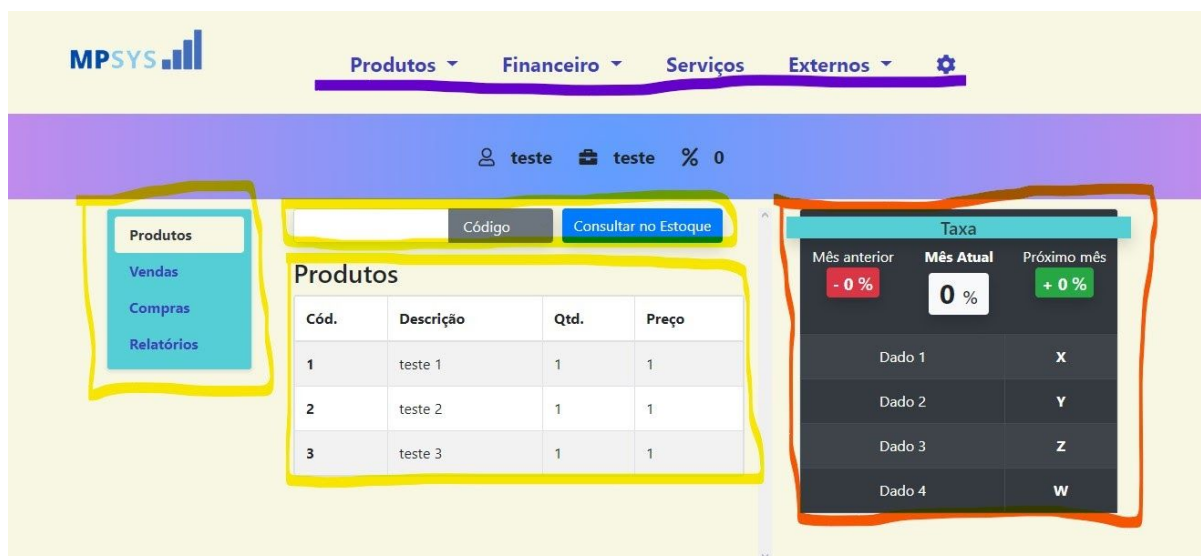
MPSYS

Produtos ▾ Financeiro ▾ Serviços Externos ▾

teste teste % 0

Produtos
Vendas
Compras
Relatórios

Código Consultar no Estoque

Produtos

| Cód. | Descrição | Qtd. | Preço |
|---|---|---|---|
| 1 | teste 1 | 1 | 1 |
| 2 | teste 2 | 1 | 1 |
| 3 | teste 3 | 1 | 1 |

Taxa

Mês anterior - 0 %
Mês Atual 0 %
Próximo mês + 0 %

| Dado 1 | X |
|---|---|
| Dado 2 | Y |
| Dado 3 | Z |
| Dado 4 | W |